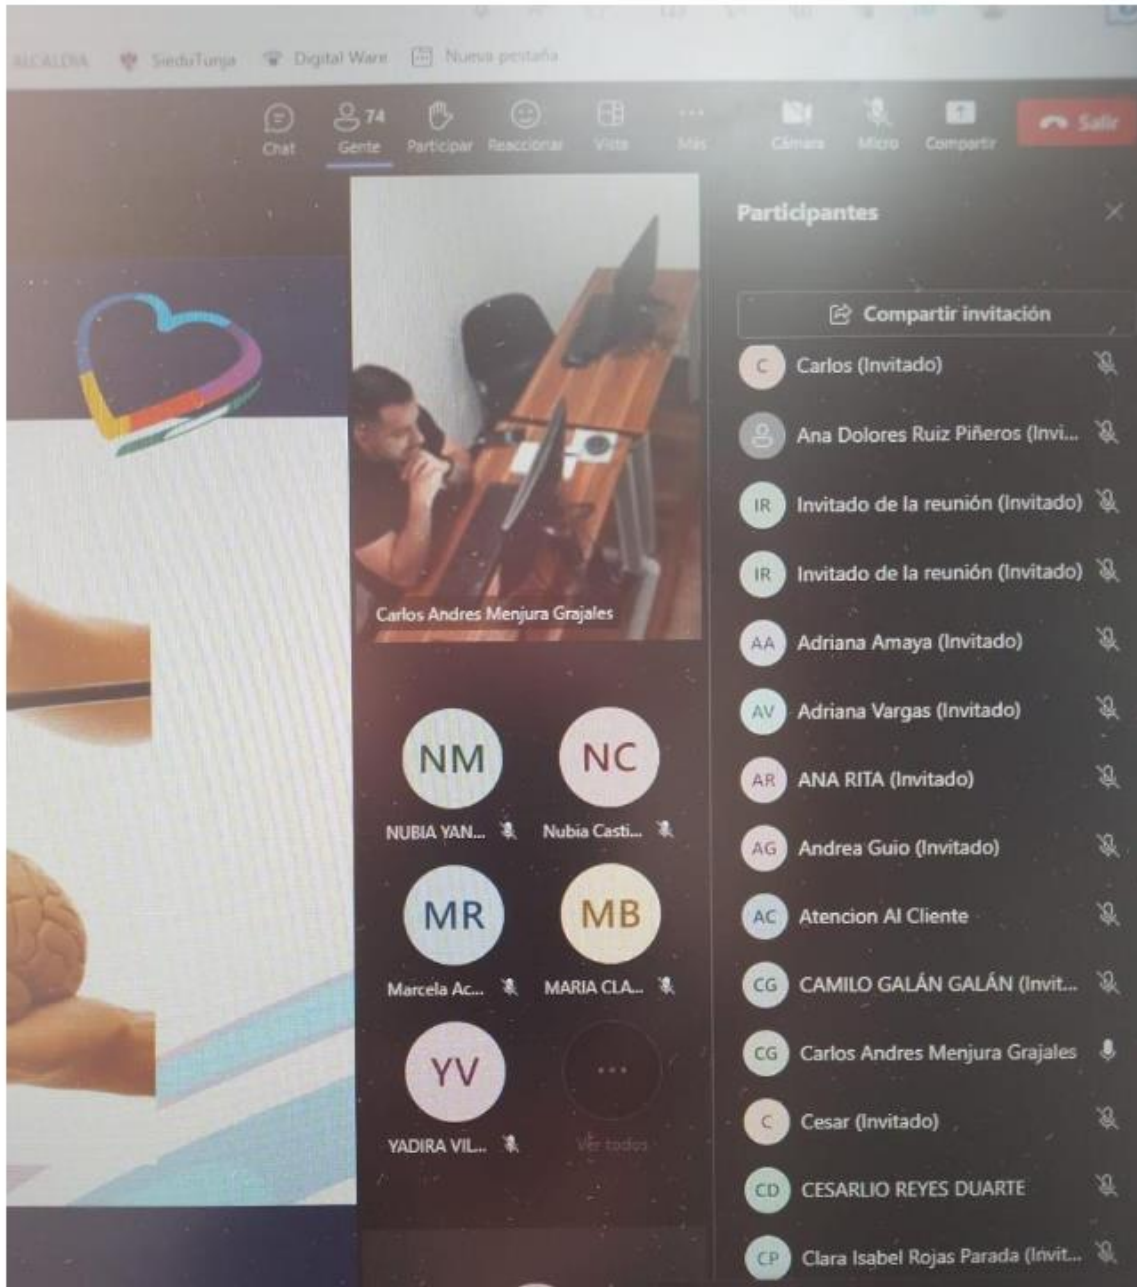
ALCALDIA SieduTunja Digital Ware Nueva pestaña

Chat 74 Gente Participar Reaccionar Vista Más Cámara Micro Compartir Salir

Participantes

Compartir invitación

C Carlos (Invitado)
Ana Dolores Ruiz Piñeros (Invi...
IR Invitado de la reunión (Invitado)
IR Invitado de la reunión (Invitado)
AA Adriana Amaya (Invitado)
AV Adriana Vargas (Invitado)
AR ANA RITA (Invitado)
AG Andrea Guio (Invitado)
AC Atencion Al Cliente
CG CAMILO GALÁN GALÁN (Invit...
CG Carlos Andres Menjura Grajales
C Cesar (Invitado)
CD CESARLIO REYES DUARTE
CP Clara Isabel Rojas Parada (Invit...

Carlos Andres Menjura Grajales

NM NUBIA YAN...
NC Nubia Casti...
MR Marcela Ac...
MB MARIA CLA...
YV YADIRA VIL...
... Ver todos